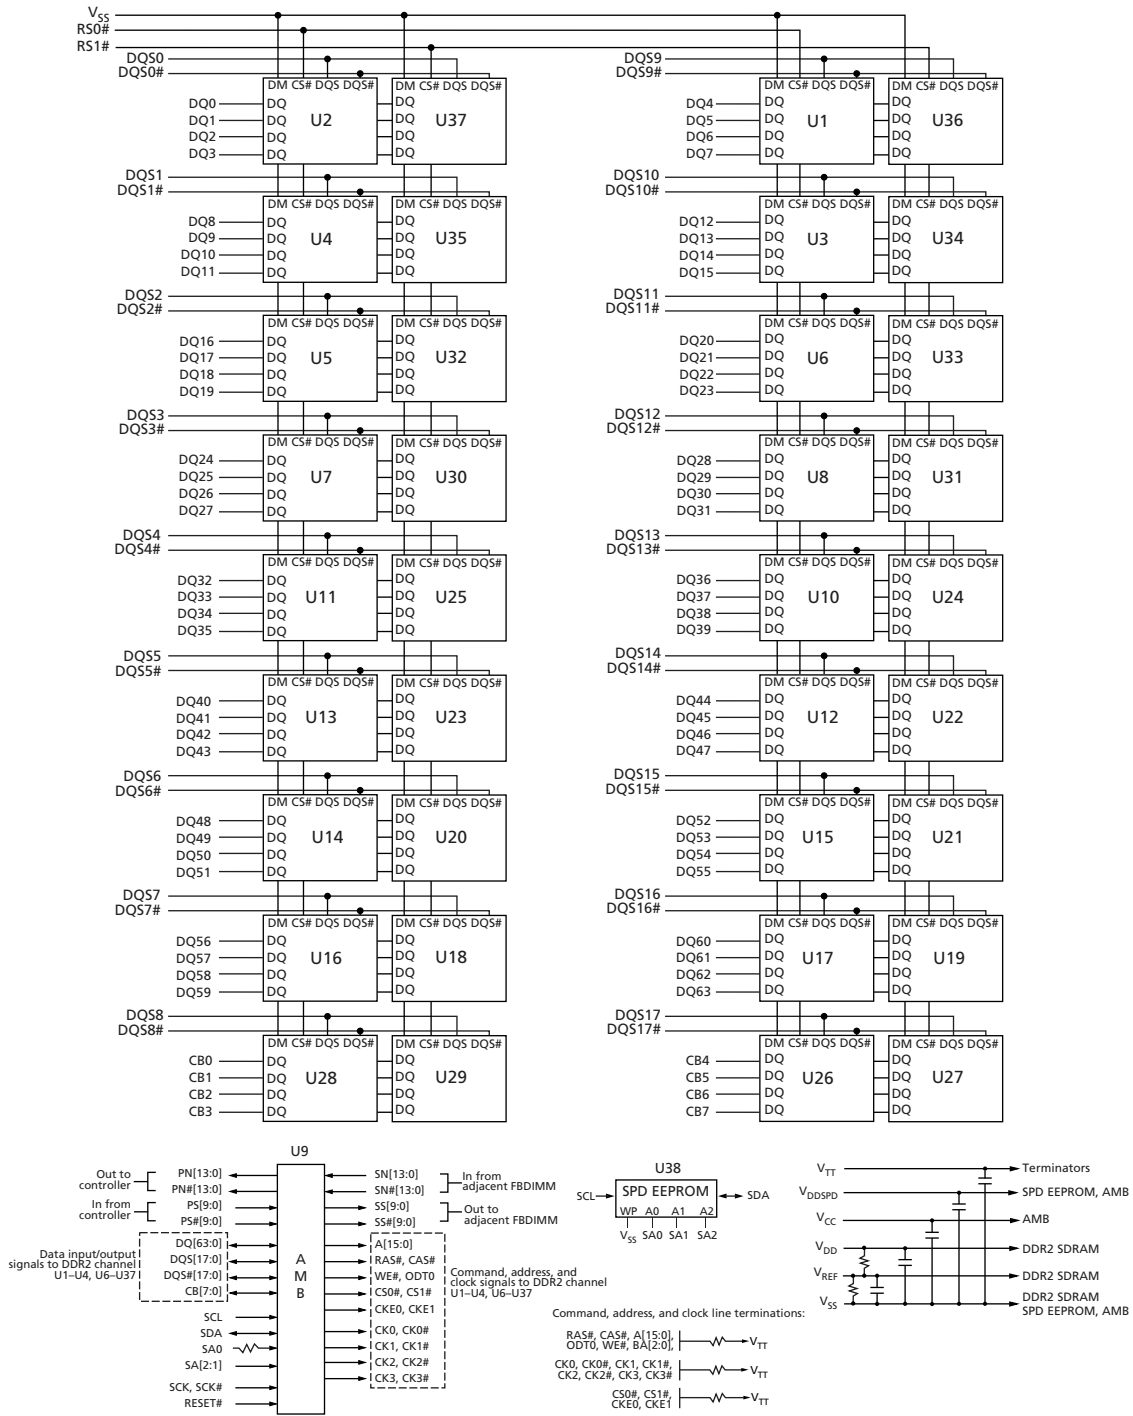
$V_{SS}$
RS0#
RS1#

DQS0
DQS0#
DM CS# DQS DQS#
DM CS# DQS DQS#
DQ0 DQ
DQ1 DQ
DQ2 DQ
DQ3 DQ
U2
DQ DQ DQ DQ
U37

DQS9
DQS9#
DM CS# DQS DQS#
DM CS# DQS DQS#
DQ4 DQ
DQ5 DQ
DQ6 DQ
DQ7 DQ
U1
DQ DQ DQ DQ
U36

DQS1
DQS1#
DM CS# DQS DQS#
DM CS# DQS DQS#
DQ8 DQ
DQ9 DQ
DQ10 DQ
DQ11 DQ
U4
DQ DQ DQ DQ
U35

DQS10
DQS10#
DM CS# DQS DQS#
DM CS# DQS DQS#
DQ12 DQ
DQ13 DQ
DQ14 DQ
DQ15 DQ
U3
DQ DQ DQ DQ
U34

DQS2
DQS2#
DM CS# DQS DQS#
DM CS# DQS DQS#
DQ16 DQ
DQ17 DQ
DQ18 DQ
DQ19 DQ
U5
DQ DQ DQ DQ
U32

DQS11
DQS11#
DM CS# DQS DQS#
DM CS# DQS DQS#
DQ20 DQ
DQ21 DQ
DQ22 DQ
DQ23 DQ
U6
DQ DQ DQ DQ
U33

DQS3
DQS3#
DM CS# DQS DQS#
DM CS# DQS DQS#
DQ24 DQ
DQ25 DQ
DQ26 DQ
DQ27 DQ
U7
DQ DQ DQ DQ
U30

DQS12
DQS12#
DM CS# DQS DQS#
DM CS# DQS DQS#
DQ28 DQ
DQ29 DQ
DQ30 DQ
DQ31 DQ
U8
DQ DQ DQ DQ
U31

DQS4
DQS4#
DM CS# DQS DQS#
DM CS# DQS DQS#
DQ32 DQ
DQ33 DQ
DQ34 DQ
DQ35 DQ
U11
DQ DQ DQ DQ
U25

DQS13
DQS13#
DM CS# DQS DQS#
DM CS# DQS DQS#
DQ36 DQ
DQ37 DQ
DQ38 DQ
DQ39 DQ
U10
DQ DQ DQ DQ
U24

DQS5
DQS5#
DM CS# DQS DQS#
DM CS# DQS DQS#
DQ40 DQ
DQ41 DQ
DQ42 DQ
DQ43 DQ
U13
DQ DQ DQ DQ
U23

DQS14
DQS14#
DM CS# DQS DQS#
DM CS# DQS DQS#
DQ44 DQ
DQ45 DQ
DQ46 DQ
DQ47 DQ
U12
DQ DQ DQ DQ
U22

DQS6
DQS6#
DM CS# DQS DQS#
DM CS# DQS DQS#
DQ48 DQ
DQ49 DQ
DQ50 DQ
DQ51 DQ
U14
DQ DQ DQ DQ
U20

DQS15
DQS15#
DM CS# DQS DQS#
DM CS# DQS DQS#
DQ52 DQ
DQ53 DQ
DQ54 DQ
DQ55 DQ
U15
DQ DQ DQ DQ
U21

DQS7
DQS7#
DM CS# DQS DQS#
DM CS# DQS DQS#
DQ56 DQ
DQ57 DQ
DQ58 DQ
DQ59 DQ
U16
DQ DQ DQ DQ
U18

DQS16
DQS16#
DM CS# DQS DQS#
DM CS# DQS DQS#
DQ60 DQ
DQ61 DQ
DQ62 DQ
DQ63 DQ
U17
DQ DQ DQ DQ
U19

DQS8
DQS8#
DM CS# DQS DQS#
DM CS# DQS DQS#
CB0 DQ
CB1 DQ
CB2 DQ
CB3 DQ
U28
DQ DQ DQ DQ
U29

DQS17
DQS17#
DM CS# DQS DQS#
DM CS# DQS DQS#
CB4 DQ
CB5 DQ
CB6 DQ
CB7 DQ
U26
DQ DQ DQ DQ
U27

U9
Out to controller PN[13:0] PN#[13:0]
In from controller PS[9:0] PS#[9:0]
Data input/output signals to DDR2 channel U1–U4, U6–U37 DQ[63:0] DQS[17:0] DQS#[17:0] CB[7:0]
SCL
SDA
SA0
SA[2:1]
SCK, SCK#
RESET#
A M B
SN[13:0] SN#[13:0] In from adjacent FBDIMM
SS[9:0] SS#[9:0] Out to adjacent FBDIMM
A[15:0]
RAS#, CAS#
WE#, ODT0
CS0#, CS1#
CKE0, CKE1
Command, address, and clock signals to DDR2 channel U1–U4, U6–U37
CK0, CK0#
CK1, CK1#
CK2, CK2#
CK3, CK3#

U38
SCL SPD EEPROM SDA
WP A0 A1 A2
$V_{SS}$ SA0 SA1 SA2

Command, address, and clock line terminations:
RAS#, CAS#, A[15:0], ODT0, WE#, BA[2:0], $V_{TT}$
CK0, CK0#, CK1, CK1#, CK2, CK2#, CK3, CK3# $V_{TT}$
CS0#, CS1#, CKE0, CKE1 $V_{TT}$

$V_{TT}$ Terminators
$V_{DDSPD}$ SPD EEPROM, AMB
$V_{CC}$ AMB
$V_{DD}$ DDR2 SDRAM
$V_{REF}$ DDR2 SDRAM
$V_{SS}$ DDR2 SDRAM SPD EEPROM, AMB